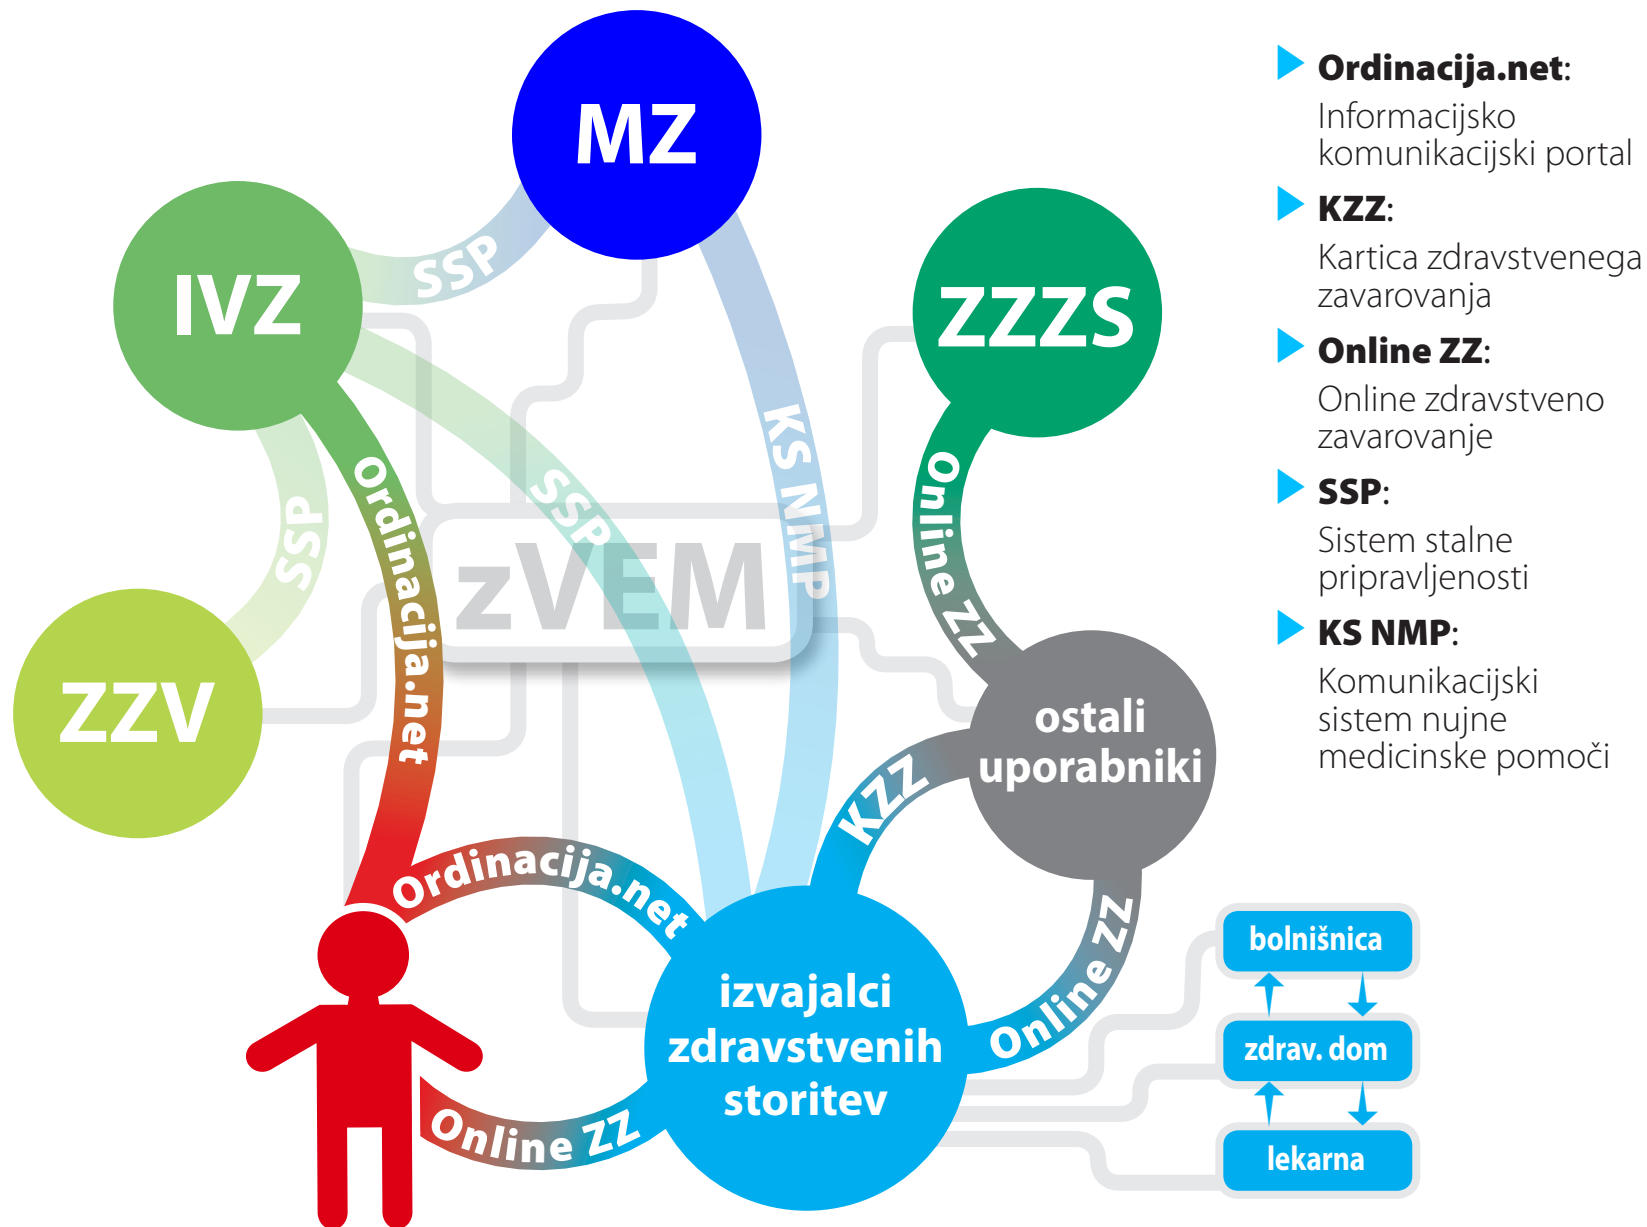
MZ

IVZ

ZZZS

ZZV

zVEM

SSP

SSP

SSP

KS NMP

Ordinacija.net

Online ZZ

ostali uporabniki

KZZ

Ordinacija.net

Online ZZ

Online ZZ

izvajalci zdravstvenih storitev

bolnišnica

zdrav. dom

lekarna

**Ordinacija.net**: Informacijsko komunikacijski portal

**KZZ**: Kartica zdravstvenega zavarovanja

**Online ZZ**: Online zdravstveno zavarovanje

**SSP**: Sistem stalne pripravljenosti

**KS NMP**: Komunikacijski sistem nujne medicinske pomoči